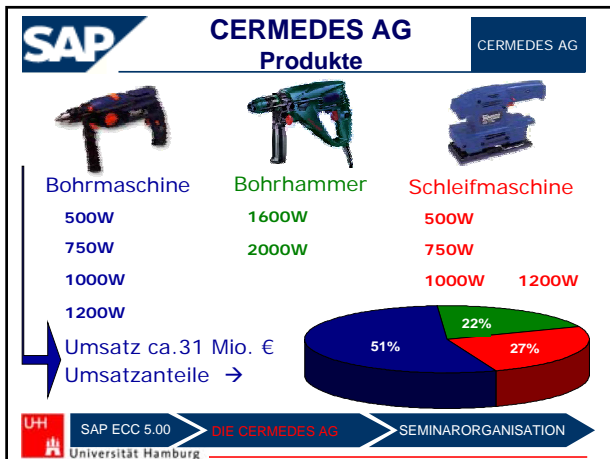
SAP

CERMEDES AG
Produkte

CERMEDES AG

Bohrmaschine
500W
750W
1000W
1200W

Bohrhammer
1600W
2000W

Schleifmaschine
500W
750W
1000W 1200W

Umsatz ca.31 Mio. €
Umsatzanteile →

51%
22%
27%

UHH
Universität Hamburg

SAP ECC 5.00
DIE CERMEDES AG
SEMINARORGANISATION